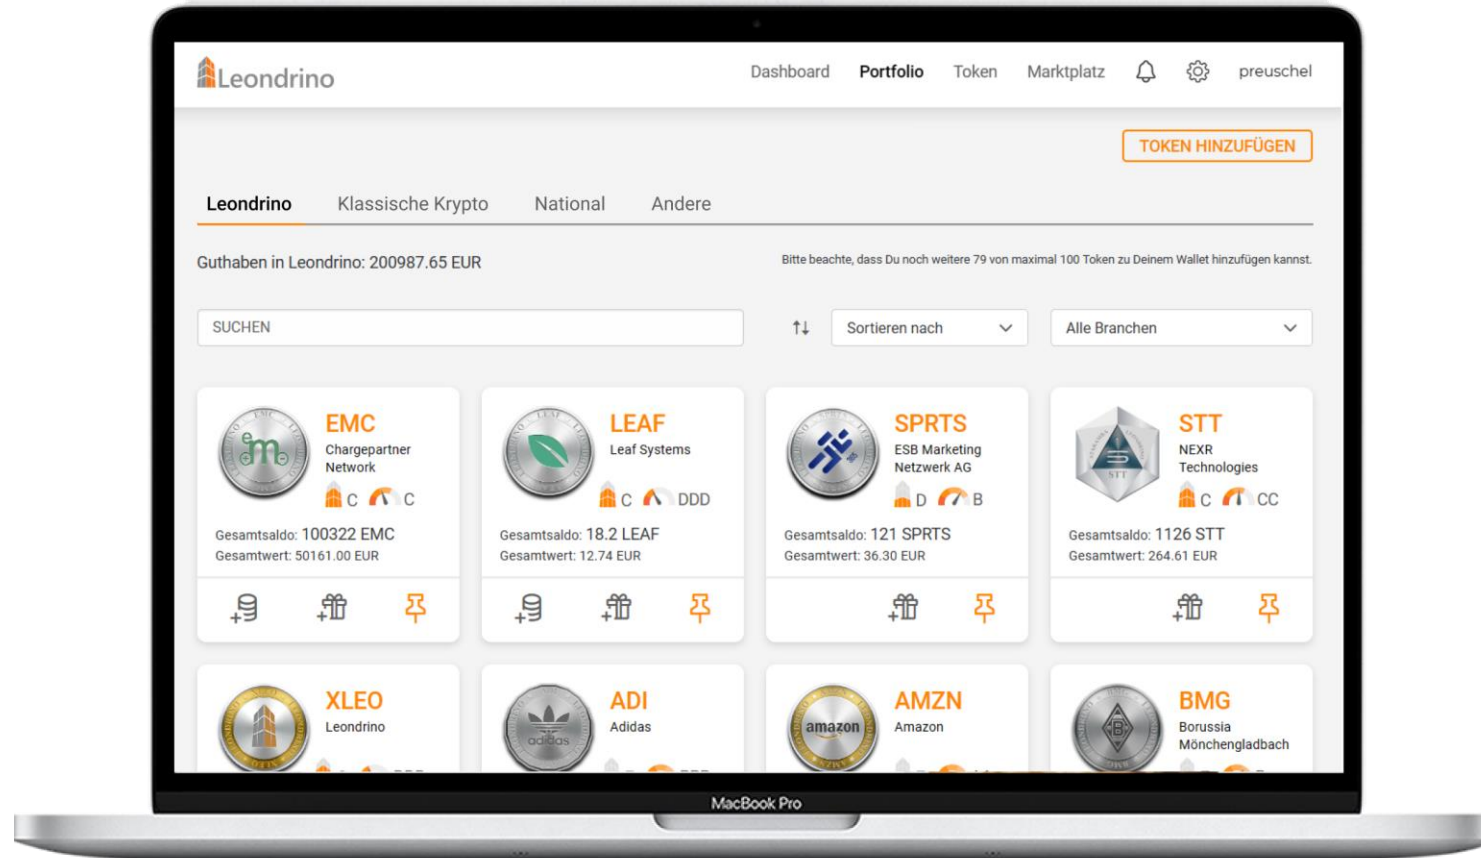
Leondrino

Dashboard Portfolio Token Marktplatz preuschel

TOKEN HINZUFÜGEN

Leondrino Klassische Krypto National Andere

Guthaben in Leondrino: 200987.65 EUR

Bitte beachte, dass Du noch weitere 79 von maximal 100 Token zu Deinem Wallet hinzufügen kannst.

SUCHEN

Sortieren nach

Alle Branchen

EMC
Chargepartner Network
C C
Gesamtsaldo: 100322 EMC
Gesamtwert: 50161.00 EUR

LEAF
Leaf Systems
C DDD
Gesamtsaldo: 18.2 LEAF
Gesamtwert: 12.74 EUR

SPRTS
ESB Marketing Netzwerk AG
D B
Gesamtsaldo: 121 SPRTS
Gesamtwert: 36.30 EUR

STT
NEXR Technologies
C CC
Gesamtsaldo: 1126 STT
Gesamtwert: 264.61 EUR

XLEO
Leondrino

ADI
Adidas

AMZN
Amazon

BMG
Borussia Mönchengladbach

MacBook Pro